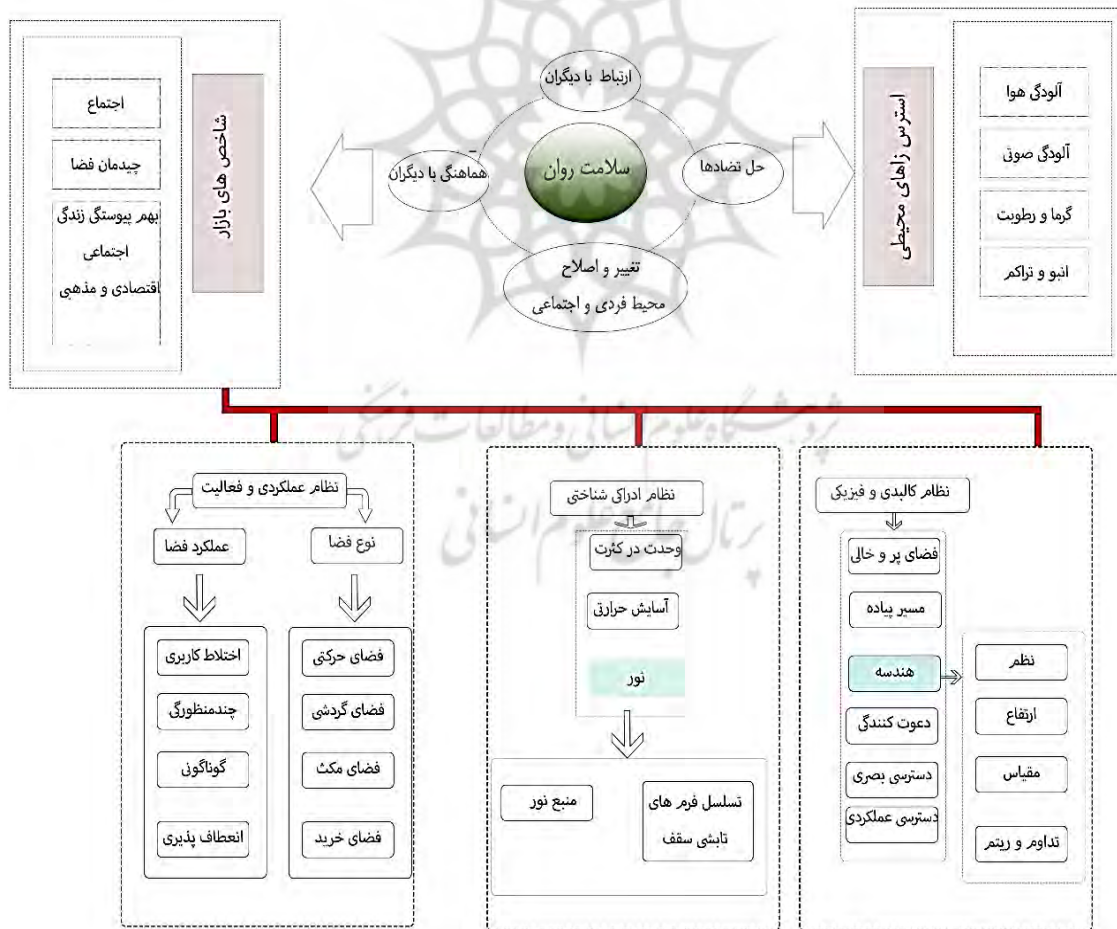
استرس زاهای محیطی

آلودگی هوا

آلودگی صوتی

گرما و رطوبت

انبوه و تراکم

ارتباط با دیگران

حل تضادها

سلامت روان

هماهنگی با دیگران

تغییر و اصلاح
محیط فردی و اجتماعی

شاخص های بازار

اجتماع

چیدمان فضا

بهم پیوستگی زندگی
اجتماعی
اقتصادی و مذهبی

نظام کالبدی و فیزیکی

فضای پر و خالی

مسیر پیاده

هندسه

دعوت کنندگی

دسترسی بصری

دسترسی عملکردی

نظم

ارتفاع

مقیاس

تداوم و ریتم

نظام ادراکی شناختی

وحدت در کثرت

آسایش حرارتی

نور

تسلسل فرم های
تابشی سقف

منبع نور

نظام عملکردی و فعالیت

نوع فضا

عملکرد فضا

فضای حرکتی

فضای گردشی

فضای مکث

فضای خرید

اختلاط کاربری

چندمنظورگی

گوناگونی

انعطاف پذیری

پژوهشگاه علوم انسانی و مطالعات فرهنگی
پرتال جامع علوم انسانی